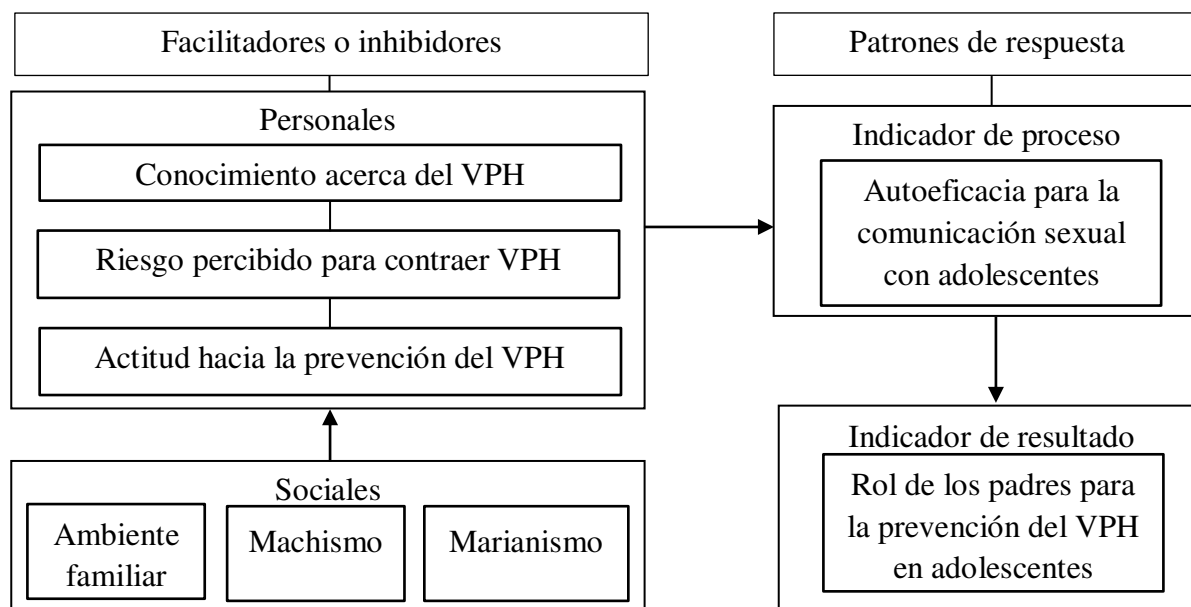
Facilitadores o inhibidores

Personales

Conocimiento acerca del VPH

Riesgo percibido para contraer VPH

Actitud hacia la prevención del VPH

Sociales

Ambiente familiar

Machismo

Marianismo

Patrones de respuesta

Indicador de proceso

Autoeficacia para la comunicación sexual con adolescentes

Indicador de resultado

Rol de los padres para la prevención del VPH en adolescentes